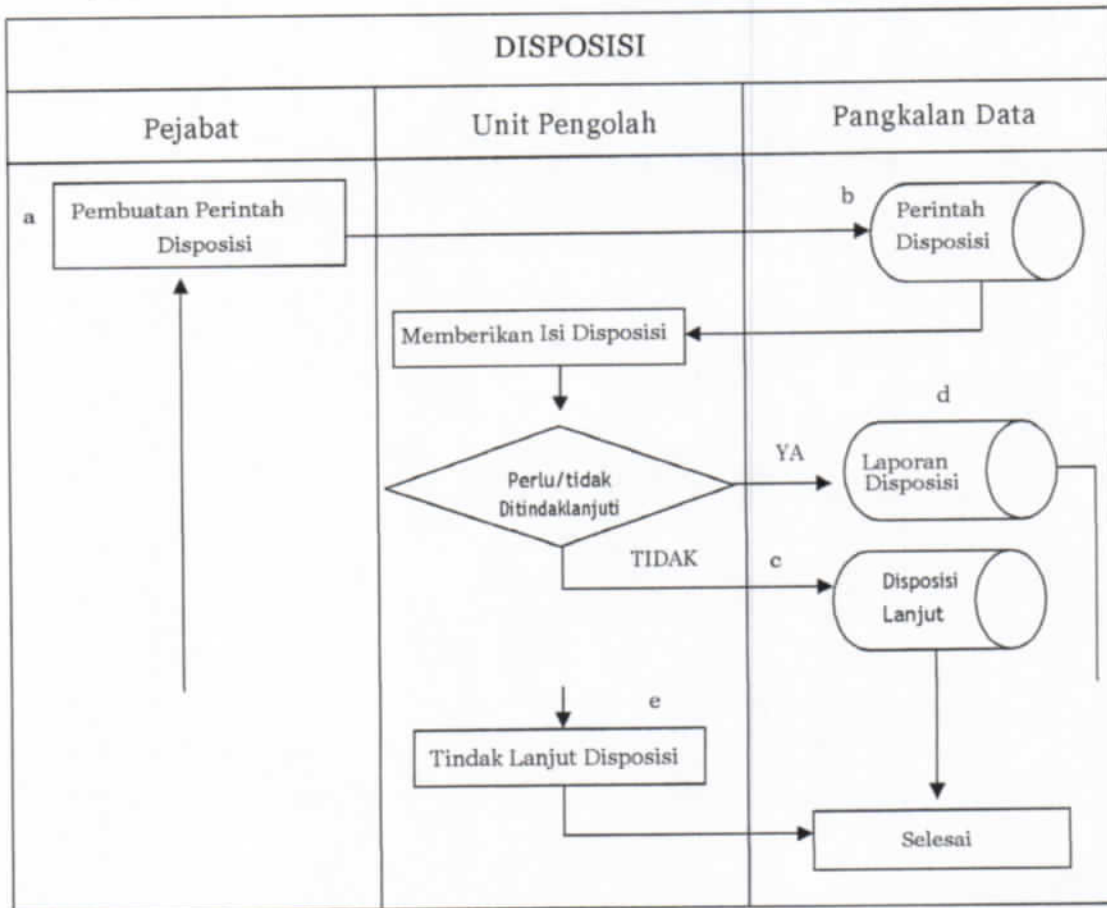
DISPOSISI

Pejabat

Unit Pengolah

Pangkalan Data

a

Pembuatan Perintah Disposisi

b

Perintah Disposisi

Memberikan Isi Disposisi

d

Perlu/tidak Ditindaklanjuti

YA

Laporan Disposisi

TIDAK

c

Disposisi Lanjut

e

Tindak Lanjut Disposisi

Selesai